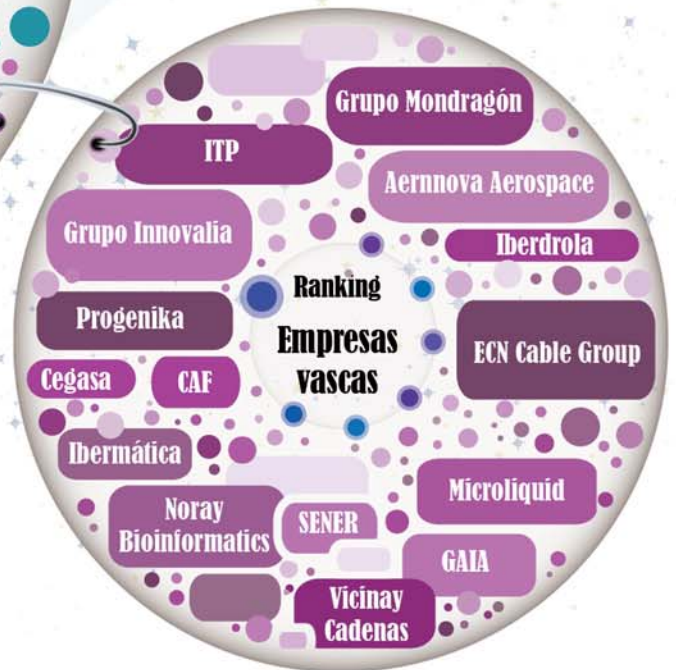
Grupo Mondragón

ITP

Aernnova Aerospace

Grupo Innovalia

Iberdrola

Ranking

Empresas vascas

Progenika

ECN Cable Group

Cegasa

CAF

Ibermática

Microliquid

Noray Bioinformatics

SENER

GAIA

Vicinay Cadenas